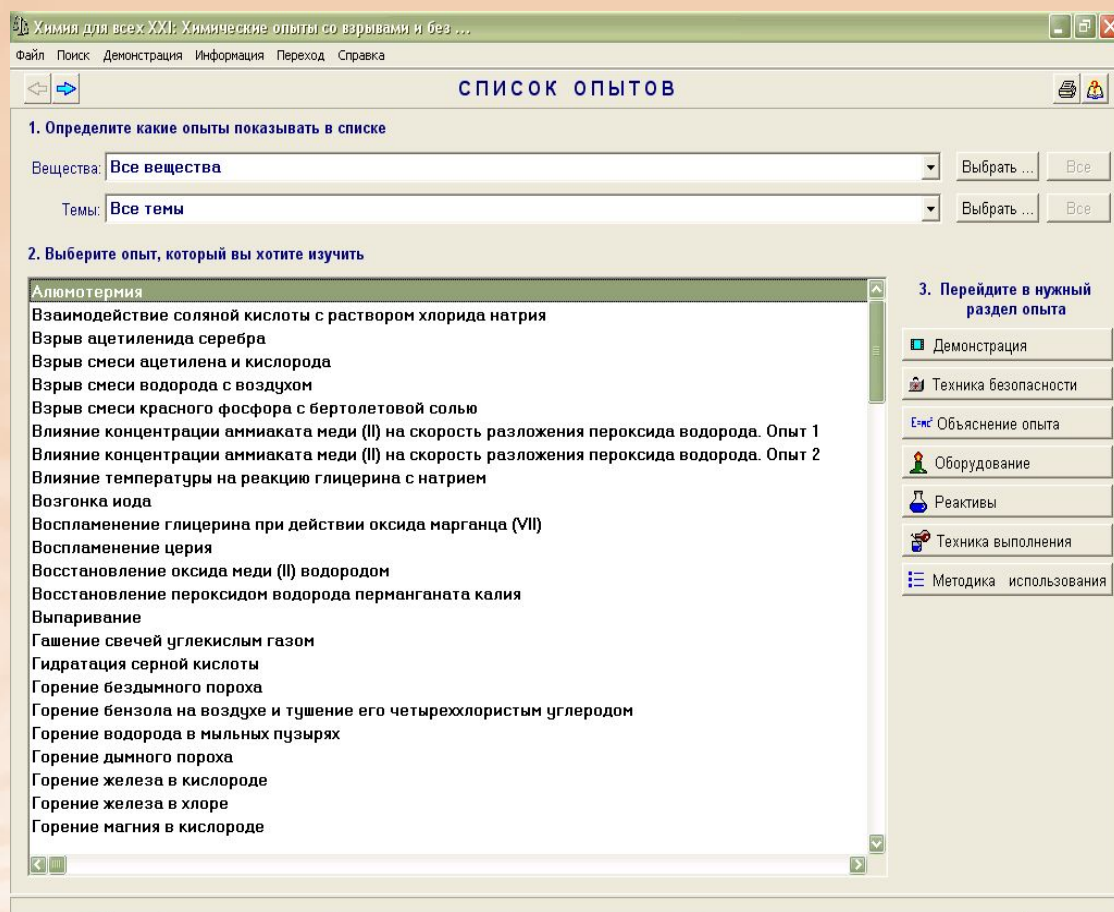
Химия для всех XXI: Химические опыты со взрывами и без ...

Файл Поиск Демонстрация Информация Переход Справка

СПИСОК ОПЫТОВ

1. Определите какие опыты показывать в списке

Вещества: Все вещества
Выбрать ... Все

Темы: Все темы
Выбрать ... Все

2. Выберите опыт, который вы хотите изучить

Алюмотермия
Взаимодействие соляной кислоты с раствором хлорида натрия
Взрыв ацетиленида серебра
Взрыв смеси ацетилена и кислорода
Взрыв смеси водорода с воздухом
Взрыв смеси красного фосфора с бертолетовой солью
Влияние концентрации аммиаката меди (II) на скорость разложения пероксида водорода. Опыт 1
Влияние концентрации аммиаката меди (II) на скорость разложения пероксида водорода. Опыт 2
Влияние температуры на реакцию глицерина с натрием
Возгонка иода
Воспламенение глицерина при действии оксида марганца (VII)
Воспламенение церия
Восстановление оксида меди (II) водородом
Восстановление пероксидом водорода перманганата калия
Выпаривание
Гашение свечей углекислым газом
Гидратация серной кислоты
Горение бездымного пороха
Горение бензола на воздухе и тушение его четыреххлористым углеродом
Горение водорода в мыльных пузырях
Горение дымного пороха
Горение железа в кислороде
Горение железа в хлоре
Горение магния в кислороде

3. Перейдите в нужный раздел опыта

Демонстрация
Техника безопасности
$E=mc^2$ Объяснение опыта
Оборудование
Реактивы
Техника выполнения
Методика использования